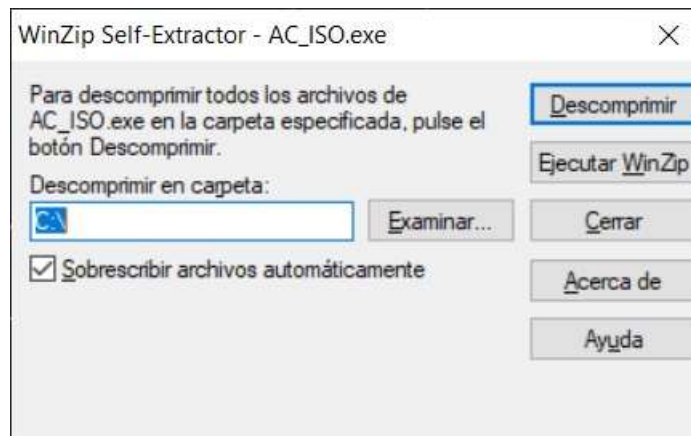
WinZip Self-Extractor - AC_ISO.exe

×

Para descomprimir todos los archivos de AC_ISO.exe en la carpeta especificada, pulse el botón Descomprimir.

Descomprimir en carpeta:

C:\

Examinar...

Sobrescribir archivos automáticamente

Descomprimir

Ejecutar WinZip

Cerrar

Acerca de

Ayuda